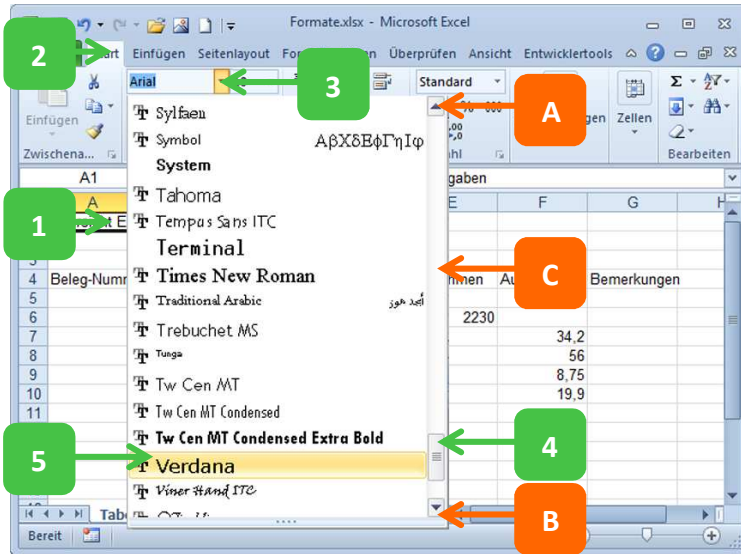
Formate.xlsx - Microsoft Excel

2
Start Einfügen Seitenlayout Formeln Daten Überprüfen Ansicht Entwicklertools

Arial
3
Standard

Einfügen
Zwischena...

A

Zellen
Bearbeiten

A1
gaben

1
A E F G H

Sylfaen
Symbol ΑβΧδΕφΓηΙφ
System
Tahoma
Tempus Sans ITC
Terminal
Times New Roman
Traditional Arabic أبجد هوز
Trebuchet MS
Tunga
Tw Cen MT
Tw Cen MT Condensed
Tw Cen MT Condensed Extra Bold
Verdana
Viner Hand ITC

C

4 Beleg-Numm
men Au Bemerkungen
2230
34,2
56
8,75
19,9

4

5

B

Bereit